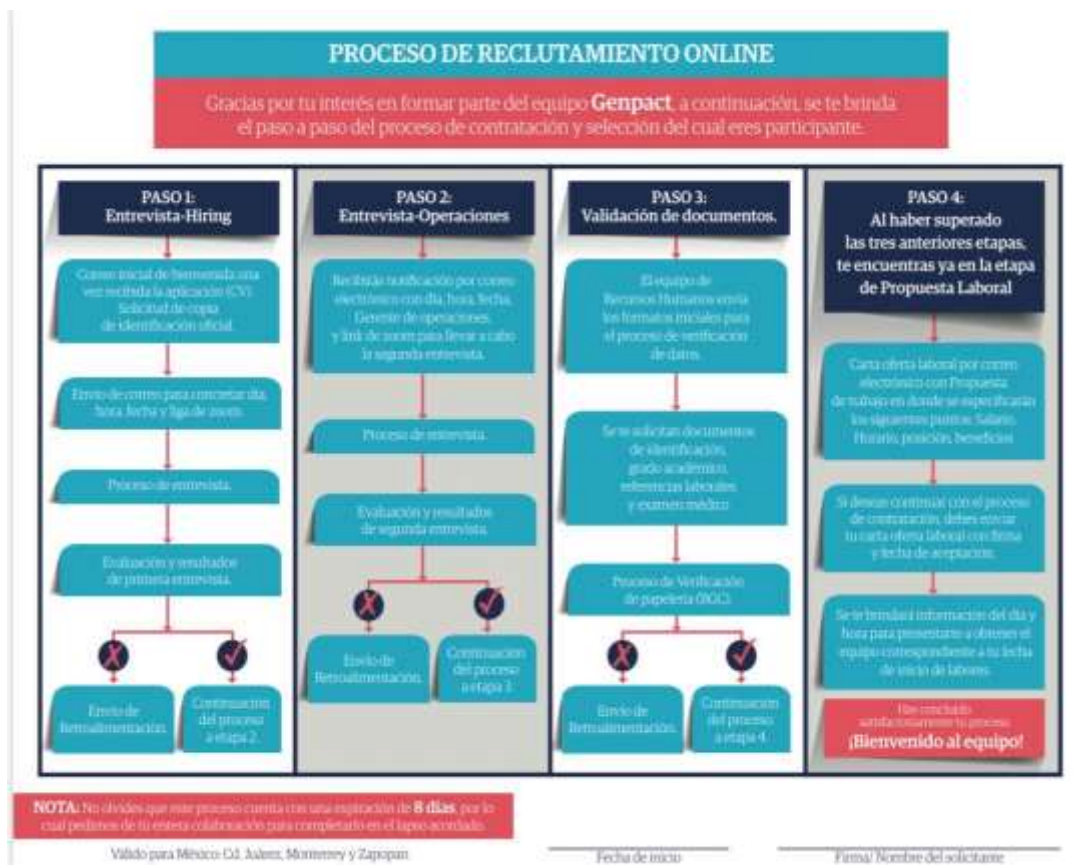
PROCESO DE RECLUTAMIENTO ONLINE

Gracias por tu interés en formar parte del equipo **Genpact**, a continuación, se te brinda el paso a paso del proceso de contratación y selección del cual eres participante.

PASO 1: Entrevista-Hiring

Correo inicial de bienvenida una vez recibida la aplicación (CV). Solicitud de copia de identificación oficial.

Envío de correo para concretar día, hora, fecha y liga de zoom.

Proceso de entrevista.

Evaluación y resultados de primera entrevista.

Envío de Retroalimentación.

Continuación del proceso a etapa 2.

PASO 2: Entrevista-Operaciones

Recibirás notificación por correo electrónico con día, hora, fecha, Gerente de operaciones, y link de zoom para llevar a cabo la segunda entrevista.

Proceso de entrevista.

Evaluación y resultados de segunda entrevista.

Envío de Retroalimentación.

Continuación del proceso a etapa 3.

PASO 3: Validación de documentos.

El equipo de Recursos Humanos envía los formatos iniciales para el proceso de verificación de datos.

Se te solicitan documentos de identificación, grado académico, referencias laborales y examen médico.

Proceso de Verificación de papelería (BGC).

Envío de Retroalimentación.

Continuación del proceso a etapa 4.

PASO 4: Al haber superado las tres anteriores etapas, te encuentras ya en la etapa de Propuesta Laboral

Carta oferta laboral por correo electrónico con Propuesta de trabajo en donde se especificarán los siguientes puntos: Salario, Horario, posición, beneficios.

Si deseas continuar con el proceso de contratación, debes enviar tu carta oferta laboral con firma y fecha de aceptación.

Se te brindará información del día y hora para presentarte a obtener el equipo correspondiente a tu fecha de inicio de labores.

Has concluido satisfactoriamente tu proceso. ¡Bienvenido al equipo!

**NOTA:** No olvides que este proceso cuenta con una expiración de **8 días**, por lo cual pedimos de tu entera colaboración para completarlo en el lapso acordado.

Válido para México: Cd. Juárez, Monterrey y Zapopan.

Fecha de inicio

Firma/ Nombre del solicitante